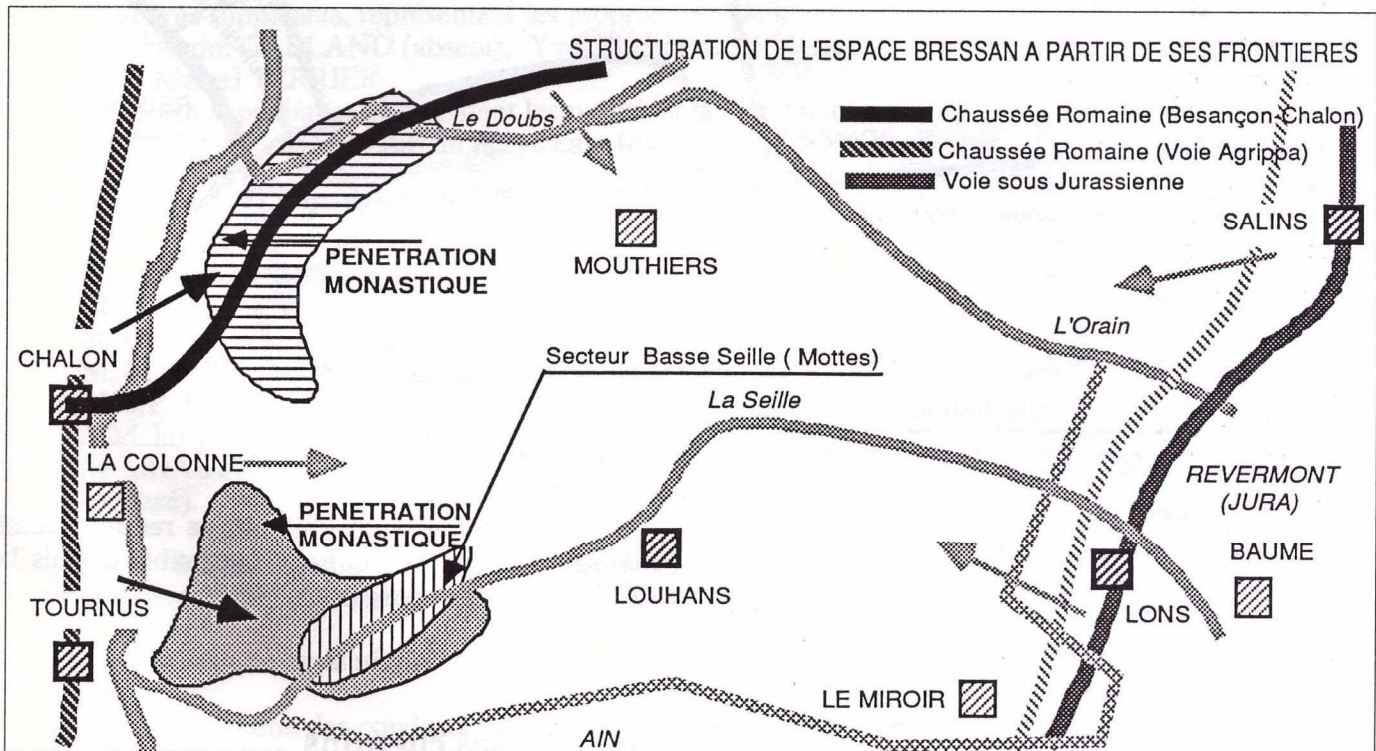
STRUCTURATION DE L'ESPACE BRESSAN A PARTIR DE SES FRONTIERES

Chaussée Romaine (Besançon-Chalon)
Chaussée Romaine (Voie Agrippa)
Voie sous Jurassienne

Le Doubs

PENETRATION MONASTIQUE

MOUTHIERS

SALINS

L'Orain

CHALON

Secteur Basse Seille ( Mottes)

La Seille

LA COLONNE

REVERMONT (JURA)

PENETRATION MONASTIQUE

LOUHANS

BAUME

TOURNUS

LONS

LE MIROIR

AIN